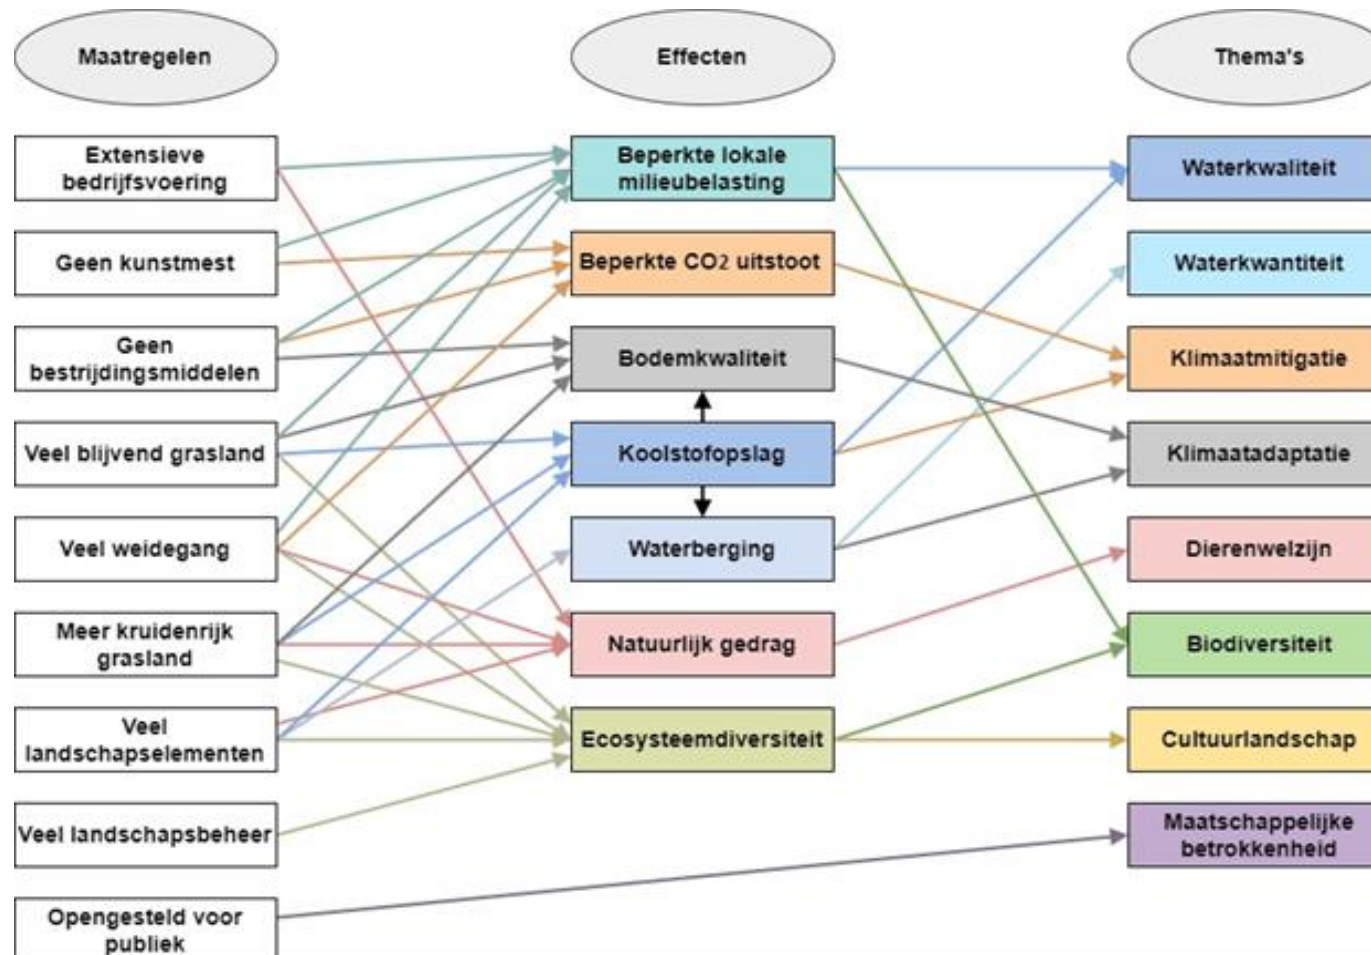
Maatregelen

Effecten

Thema's

Extensieve bedrijfsvoering

Geen kunstmest

Geen bestrijdingsmiddelen

Veel blijvend grasland

Veel weidegang

Meer kruidenrijk grasland

Veel landschapselementen

Veel landschapsbeheer

Opengesteld voor publiek

Beperkte lokale milieubelasting

Beperkte $CO_2$ uitstoot

Bodemkwaliteit

Koolstofopslag

Waterberging

Natuurlijk gedrag

Ecosysteemdiversiteit

Waterkwaliteit

Waterkwantiteit

Klimaatmitigatie

Klimaatadaptatie

Dierenwelzijn

Biodiversiteit

Cultuurlandschap

Maatschappelijke betrokkenheid